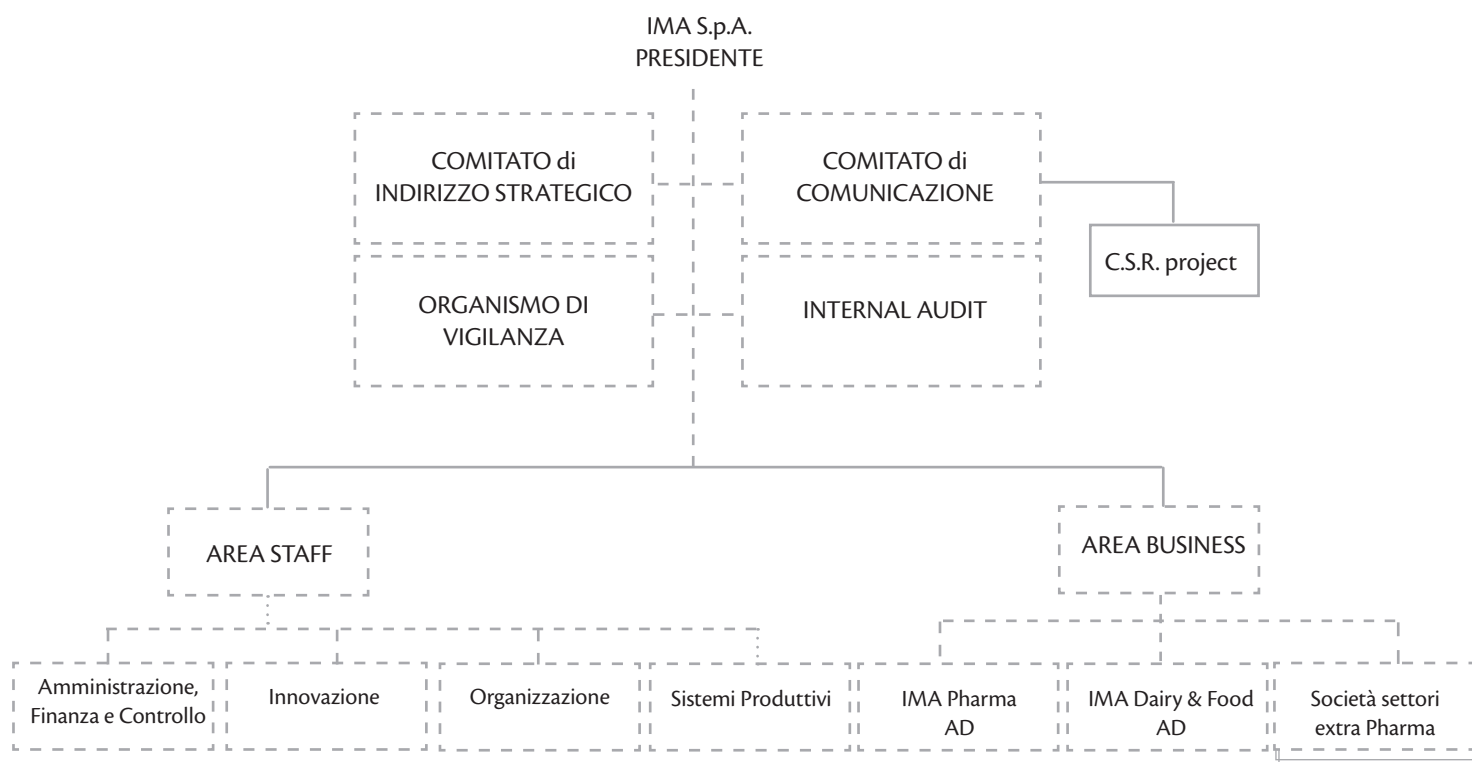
IMA S.p.A.
PRESIDENTE

COMITATO di INDIRIZZO STRATEGICO

COMITATO di COMUNICAZIONE

C.S.R. project

ORGANISMO DI VIGILANZA

INTERNAL AUDIT

AREA STAFF

AREA BUSINESS

Amministrazione, Finanza e Controllo

Innovazione

Organizzazione

Sistemi Produttivi

IMA Pharma AD

IMA Dairy & Food AD

Società settori extra Pharma